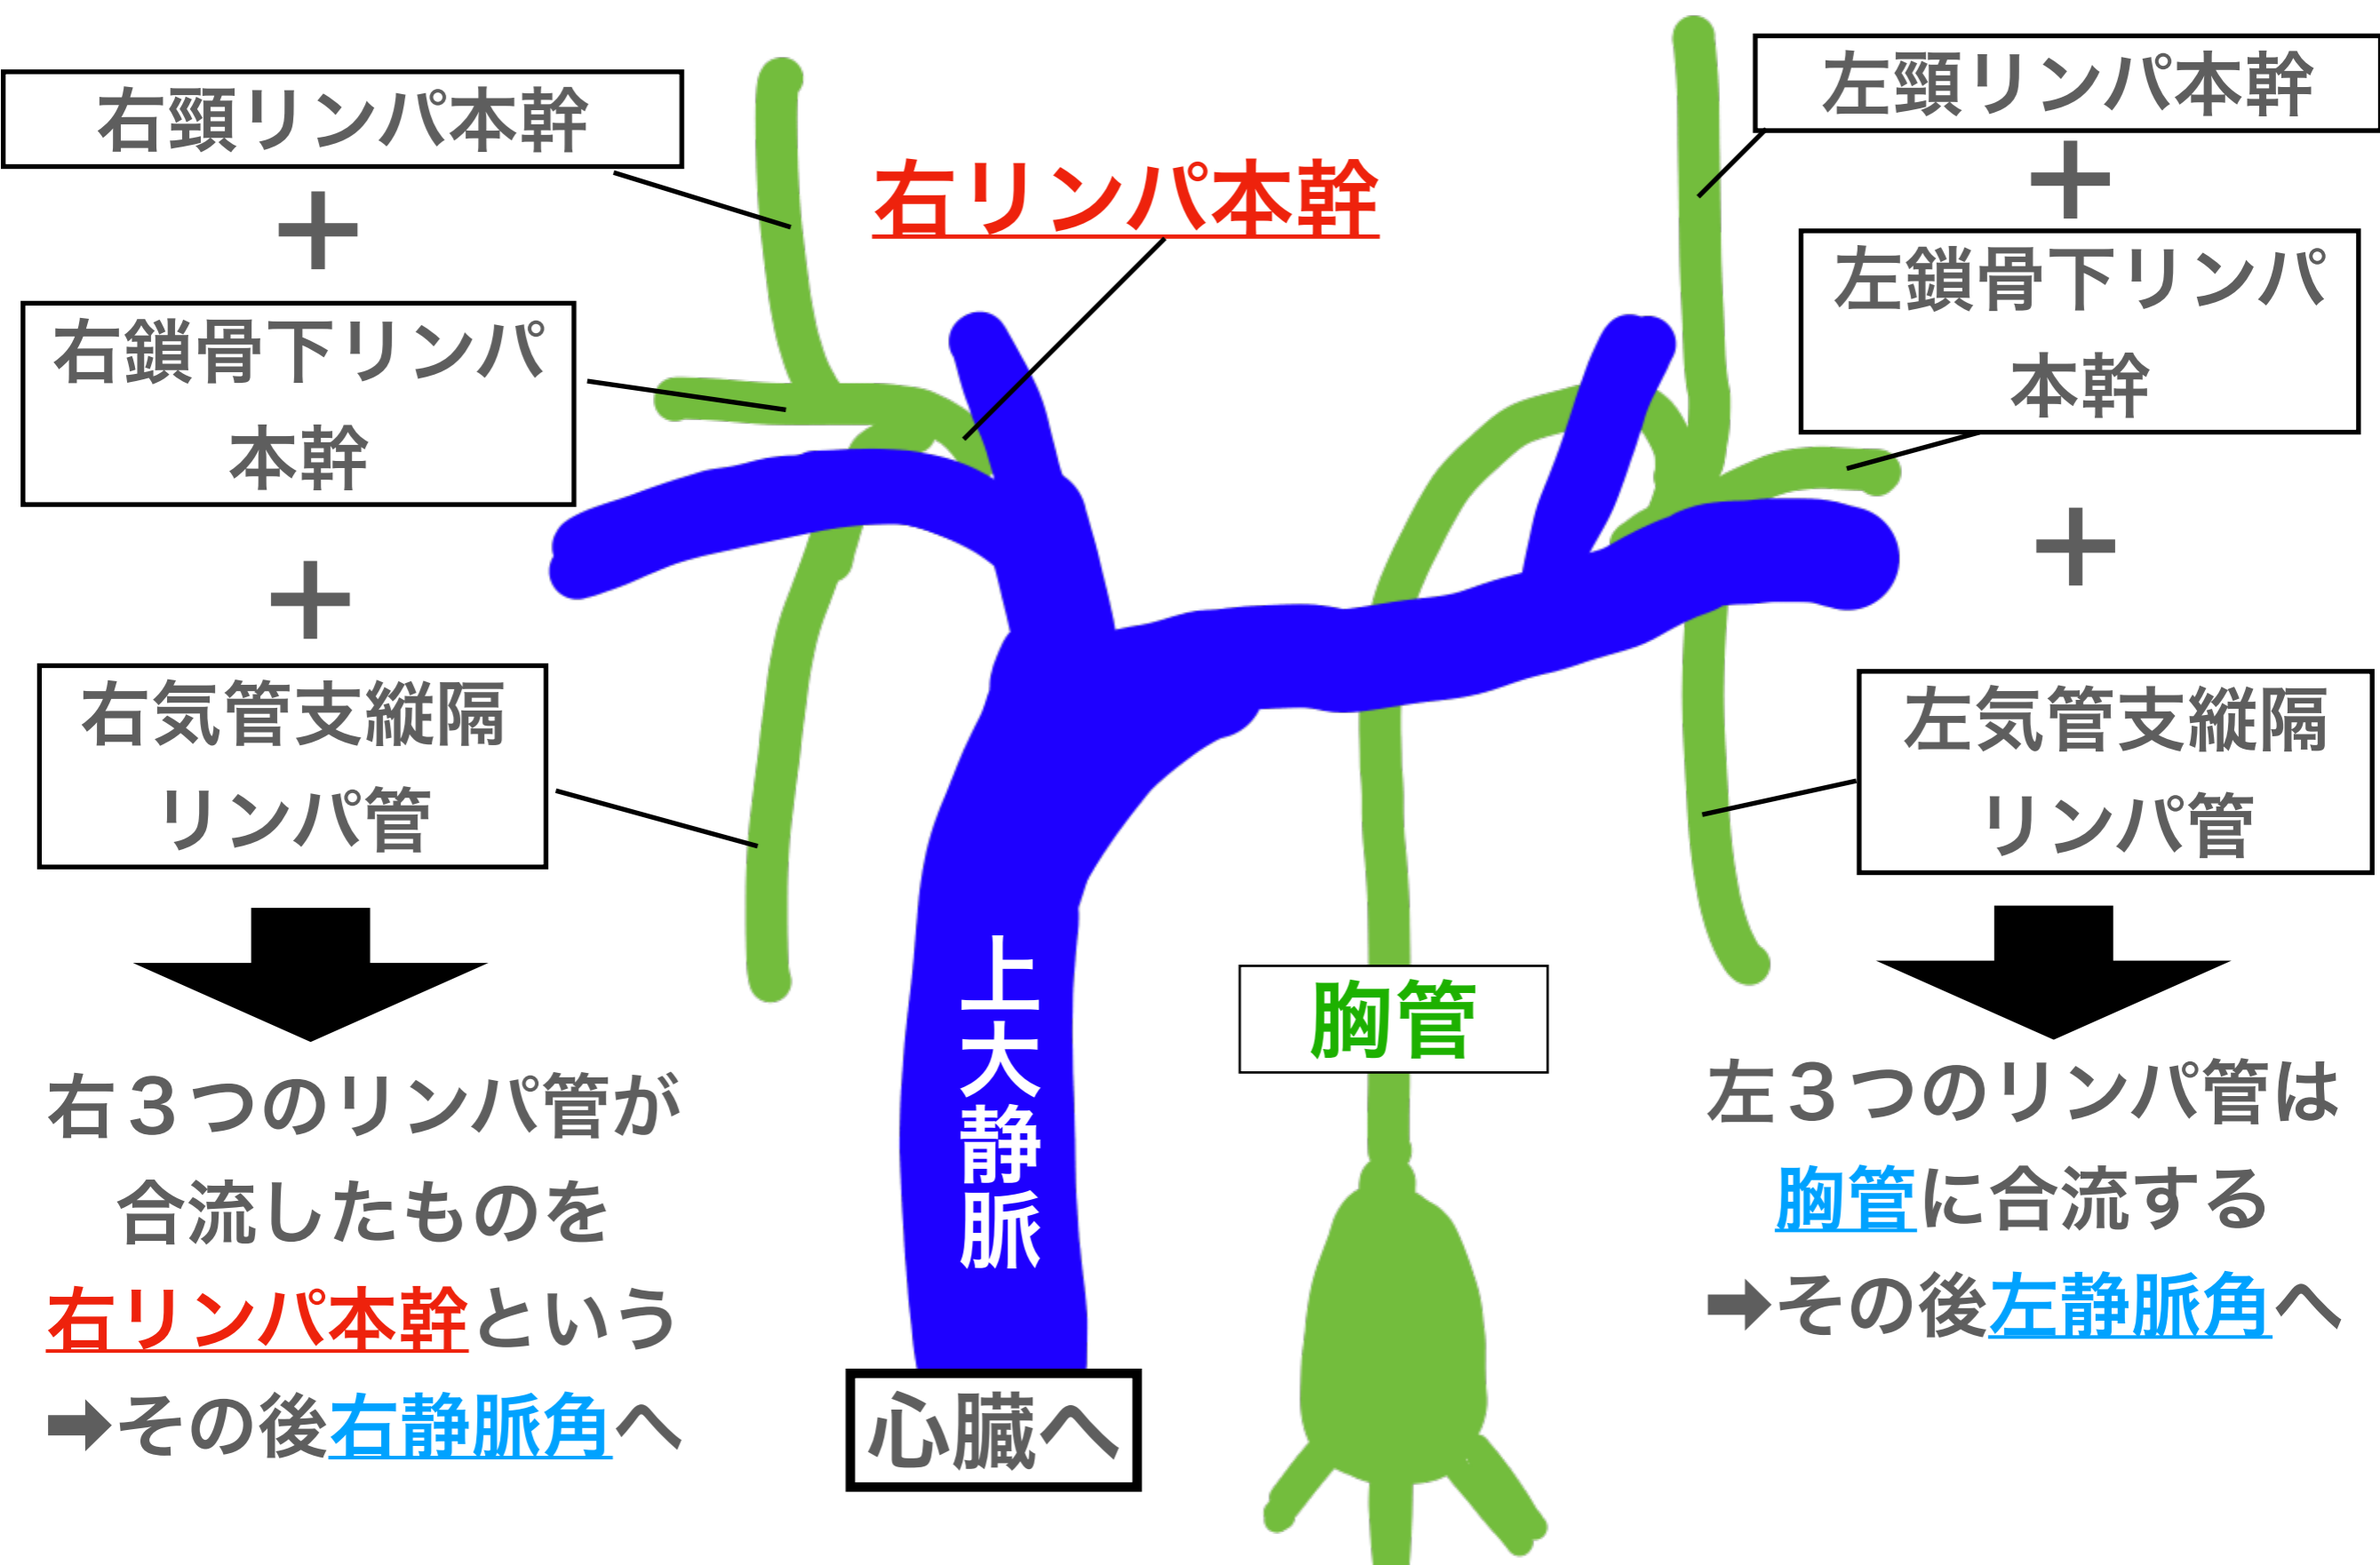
右頸リンパ本幹
+
右鎖骨下リンパ本幹
+
右気管支縦隔リンパ管

右３つのリンパ管が合流したものを右リンパ本幹という
➡その後右静脈角へ

右リンパ本幹

上大静脈

心臓へ

胸管

左頸リンパ本幹
+
左鎖骨下リンパ本幹
+
左気管支縦隔リンパ管

左３つのリンパ管は胸管に合流する
➡その後左静脈角へ